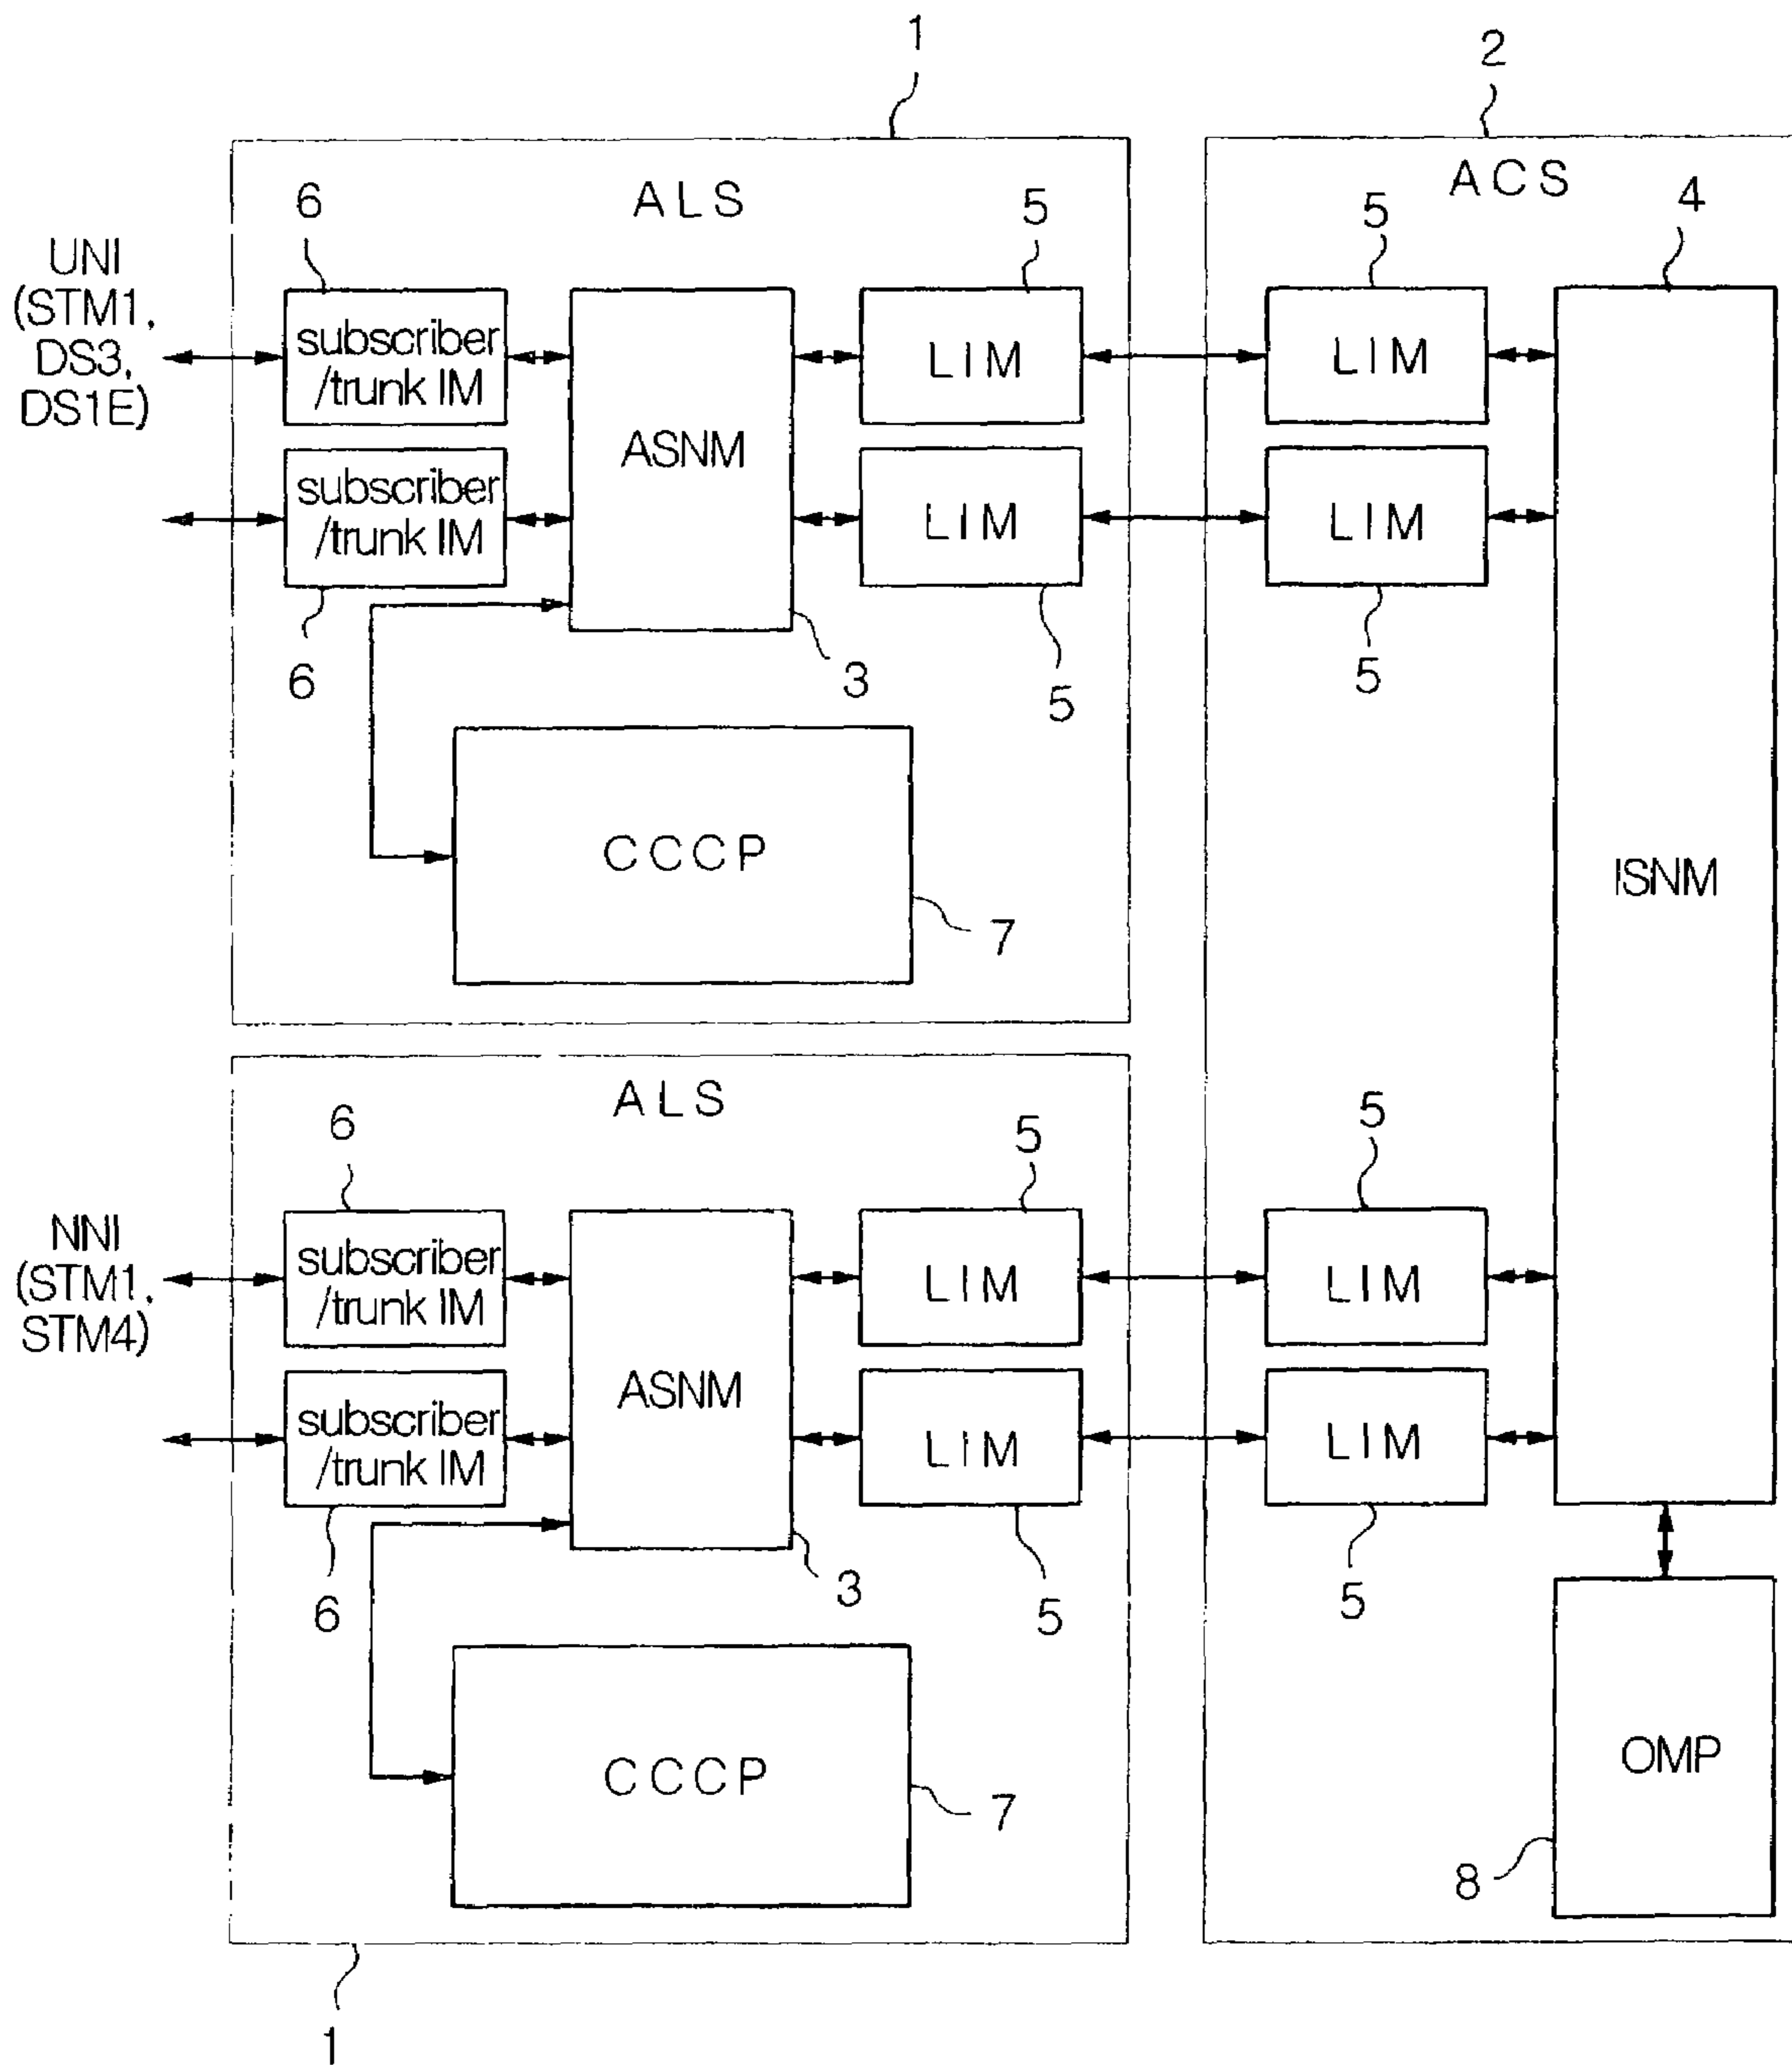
1
2
ALS
ACS
6
5
5
4
UNI
(STM1,
DS3,
DS1E)
subscriber
/trunk IM
LIM
LIM
ASNM
subscriber
/trunk IM
LIM
LIM
6
3
5
5
CCCP
ISNM
7
ALS
6
5
5
NNI
(STM1,
STM4)
subscriber
/trunk IM
LIM
LIM
ASNM
subscriber
/trunk IM
LIM
LIM
6
3
5
5
CCCP
OMP
7
8
1